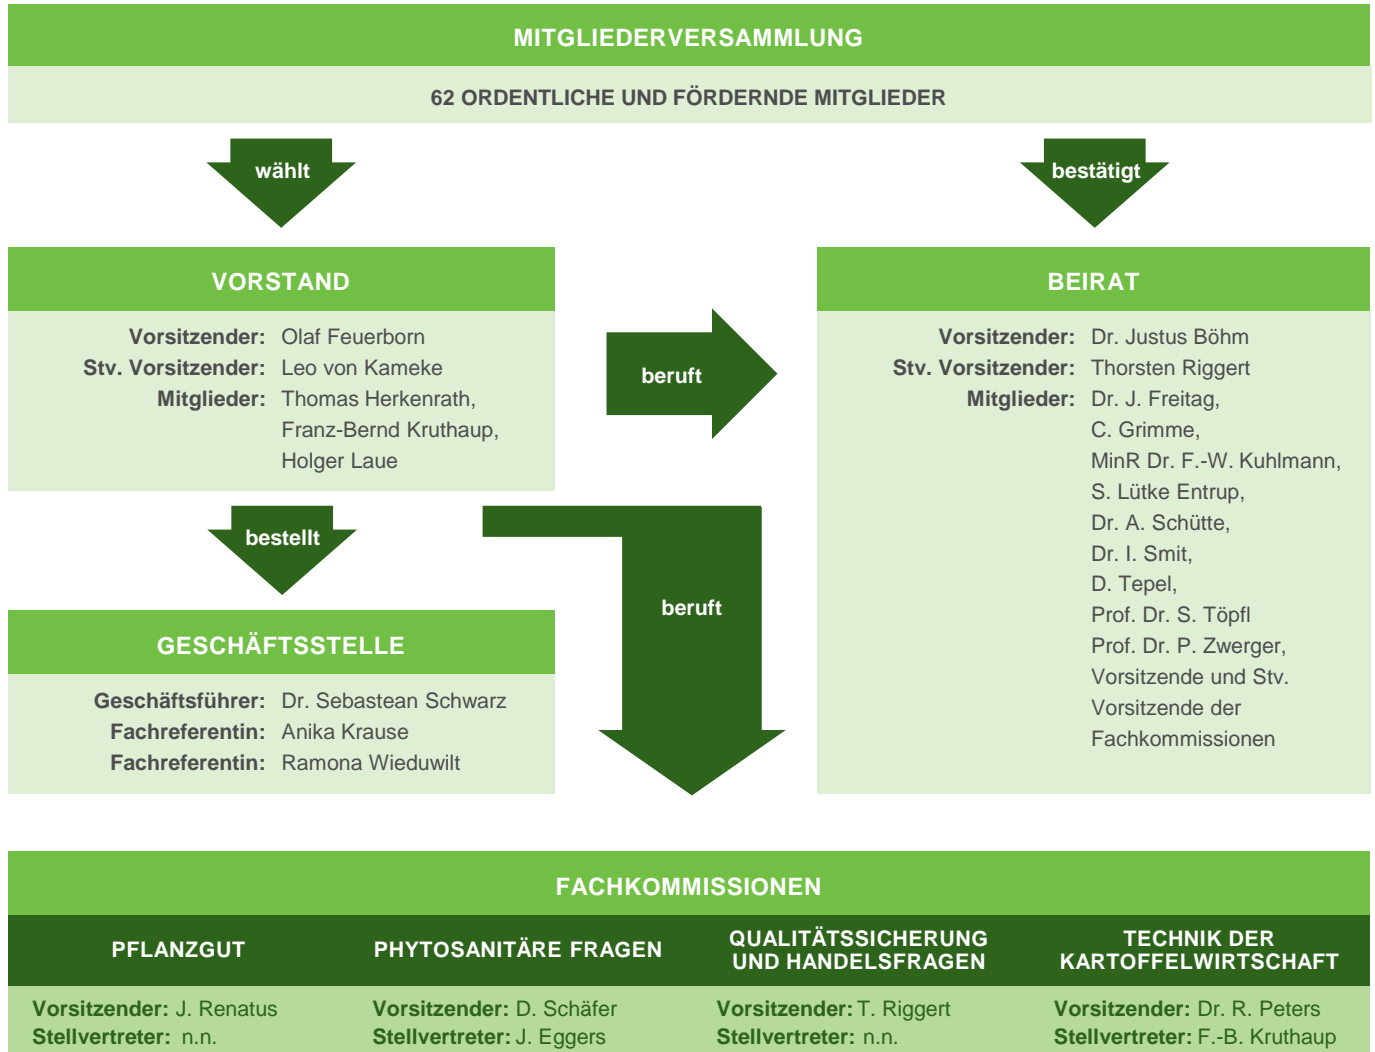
MITGLIEDERVERSAMMLUNG

62 ORDENTLICHE UND FÖRDERNDE MITGLIEDER

wählt

bestätigt

VORSTAND

Vorsitzender: Olaf Feuerborn
Stv. Vorsitzender: Leo von Kameke
Mitglieder: Thomas Herkenrath, Franz-Bernd Kruthaup, Holger Laue

beruft

BEIRAT

Vorsitzender: Dr. Justus Böhm
Stv. Vorsitzender: Thorsten Riggert
Mitglieder: Dr. J. Freitag, C. Grimme, MinR Dr. F.-W. Kuhlmann, S. Lütke Entrup, Dr. A. Schütte, Dr. I. Smit, D. Tepel, Prof. Dr. S. Töpfl Prof. Dr. P. Zwerger, Vorsitzende und Stv. Vorsitzende der Fachkommissionen

bestellt

beruft

GESCHÄFTSSTELLE

Geschäftsführer: Dr. Sebastean Schwarz
Fachreferentin: Anika Krause
Fachreferentin: Ramona Wieduwilt

FACHKOMMISSIONEN

| PFLANZGUT | PHYTOSANITÄRE FRAGEN | QUALITÄTSSICHERUNG UND HANDELSFRAGEN | TECHNIK DER KARTOFFELWIRTSCHAFT |
|---|---|---|---|
| Vorsitzender: J. Renatus | Vorsitzender: D. Schäfer | Vorsitzender: T. Riggert | Vorsitzender: Dr. R. Peters |
| Stellvertreter: n.n. | Stellvertreter: J. Eggers | Stellvertreter: n.n. | Stellvertreter: F.-B. Kruthaup |